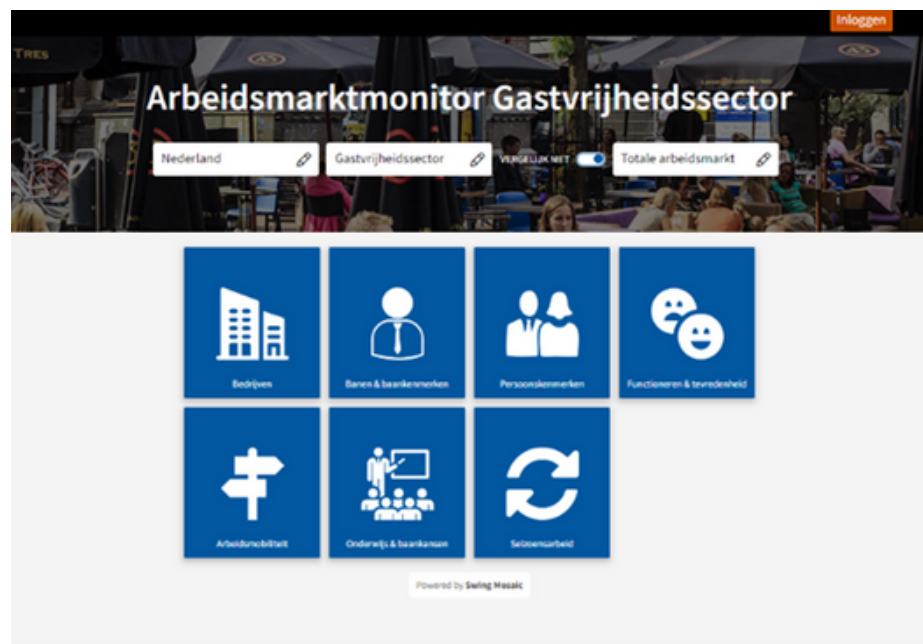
Inloggen

Arbeidsmarktmonitor Gastvrijheidssector

Nederland

Gastvrijheidssector

VERGELIJK MET

Totale arbeidsmarkt

Bedrijven

Banen & baankenmerken

Persoonskenmerken

Functioneren & tevredenheid

Arbeidsmobiliteit

Onderwijs & baankansen

Seizoensarbeid

Powered by Swing Mosaic